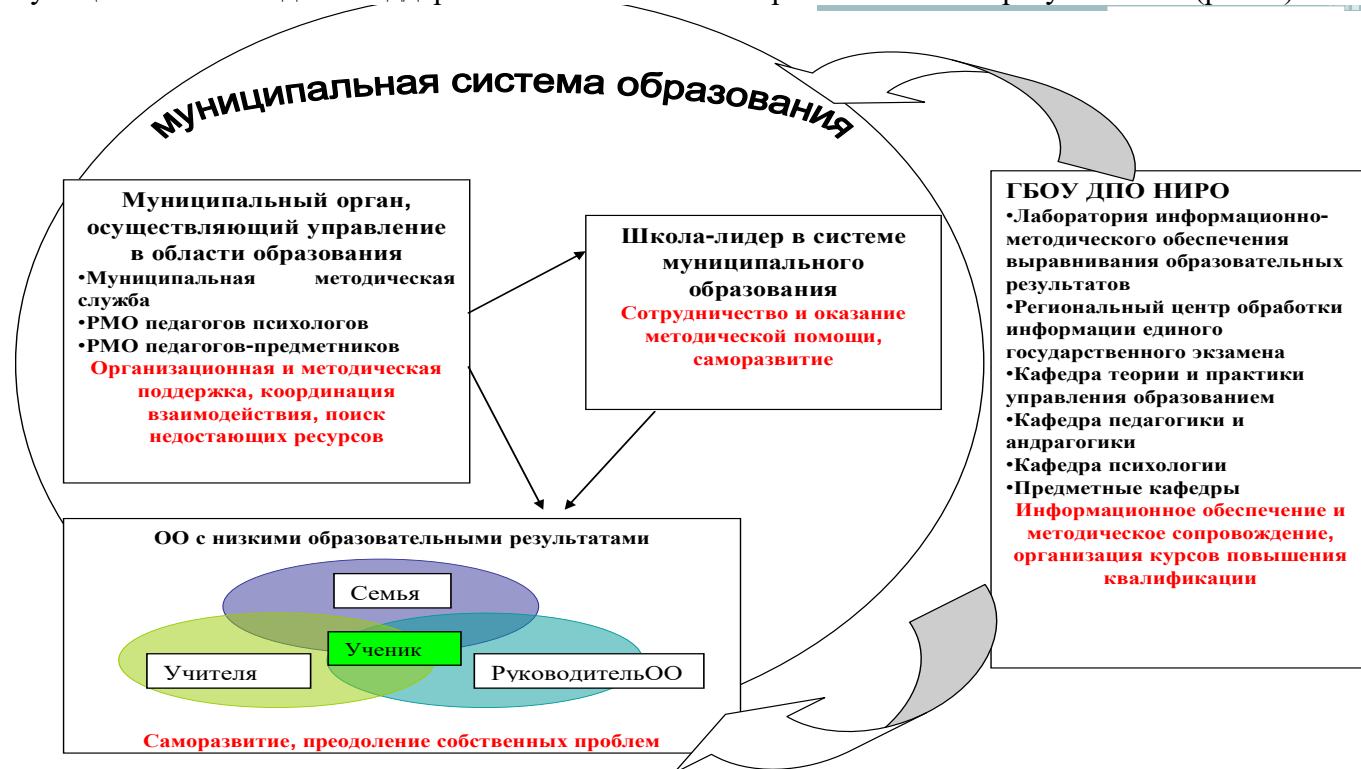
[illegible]

Муниципальная система образования

Муниципальный орган, осуществляющий управление в области образования
•Муниципальная методическая служба
•РМО педагогов психологов
•РМО педагогов-предметников
Организационная и методическая поддержка, координация взаимодействия, поиск недостающих ресурсов

Школа-лидер в системе муниципального образования
Сотрудничество и оказание методической помощи, саморазвитие

ГБОУ ДПО НИРО
•Лаборатория информационно-методического обеспечения выравнивания образовательных результатов
•Региональный центр обработки информации единого государственного экзамена
•Кафедра теории и практики управления образованием
•Кафедра педагогики и андрагогики
•Кафедра психологии
•Предметные кафедры
Информационное обеспечение и методическое сопровождение, организация курсов повышения квалификации

ОО с низкими образовательными результатами
Семья
Ученик
Учителя
РуководительОО
Саморазвитие, преодоление собственных проблем